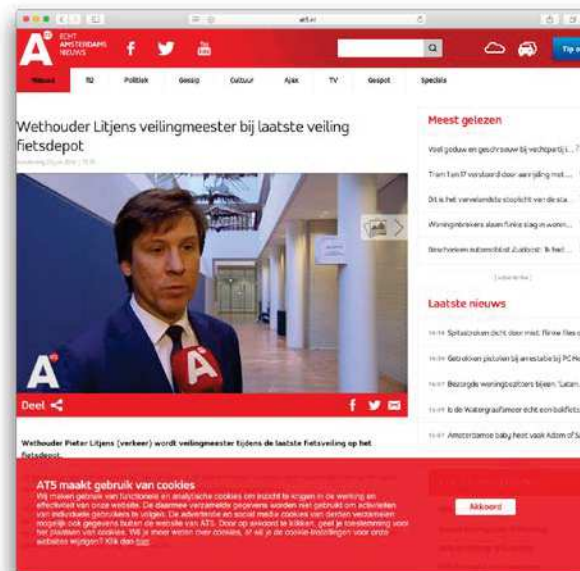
at5.nl

ECHT AMSTERDAMS NIEUWS

Tip

Nieuws | 112 | Politiek | Gezeik | Cultuur | Ajax | TV | Gespot | Specials

Wethouder Litjens veilingmeester bij laatste veiling fietsdepot

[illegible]

Deel

Meest gelezen

Voel gedauw en geschrouw bij vechtpartij i...

Tram 1 en 17 verstoord door aanrijding met...

Dit is het verwoestende stoplicht van de sta...

Woningmakers slaan flinke slag in wonin...

Beschonken automobilist Zuidoost: 'Ik heb...

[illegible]

Laatste nieuws

Spitsstroken dicht door mist: Flinke files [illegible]

Gebrokken plaatjes bij arrestatie bij PC Ho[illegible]

Bezorgde woningbezitters bijeen: 'Laten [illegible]

Is de Watergraafsmeer echt een bokfiets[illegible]

Amsterdamse baby heet vaak Adam of S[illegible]

Wethouder Pieter Litjens (verkeer) wordt veilingmeester tijdens de laatste fietsveiling op het fietsdepot.

AT5 maakt gebruik van cookies

Wij maken gebruik van functionele en analytische cookies om inzicht te krijgen in de werking en effectiviteit van onze website. De daarmee verzamelde gegevens worden niet gebruikt om activiteiten van individuele gebruikers te volgen. De advertentie en social media cookies van derden verzamelen mogelijk ook gegevens buiten de website van AT5. Door op akkoord te klikken, geef je toestemming voor het plaatsen van cookies. Wil je meer weten over cookies, of wil je de cookie-instellingen voor onze websites wijzigen? Klik dan hier.

Akkoord